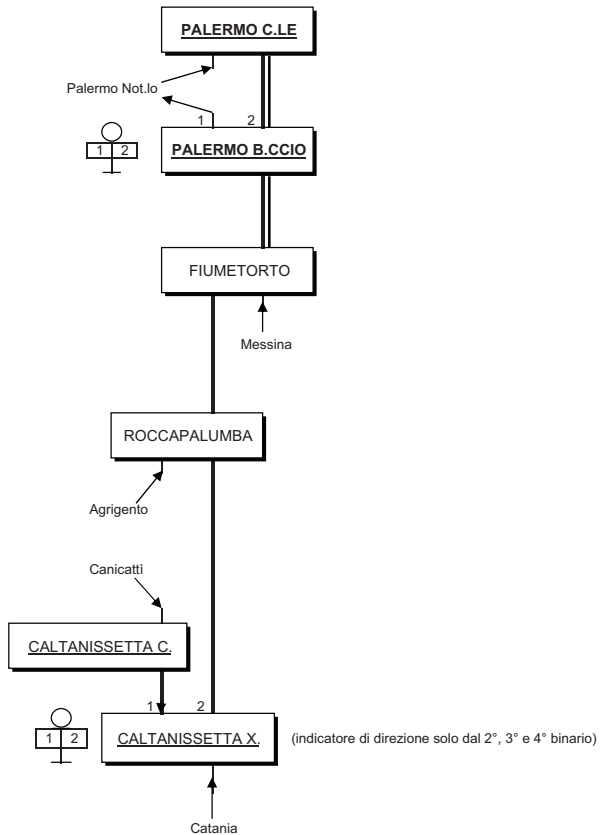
PALERMO C.LE

Palermo Not.lo

1 2

1 2

PALERMO B.CCIO

FIUMETORTO

Messina

ROCCAPALUMBA

Agrigento

Canicattì

CALTANISSETTA C.

1 2

1 2

CALTANISSETTA X.

(indicatore di direzione solo dal 2°, 3° e 4° binario)

Catania